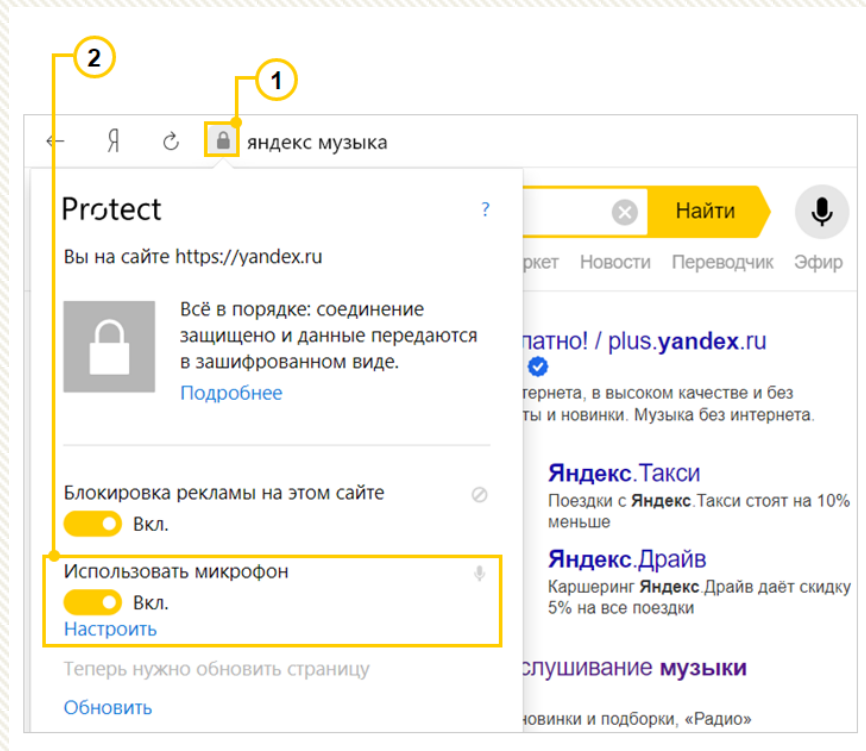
2

1

← Я ↻ яндекс музыка

Protect ?

Вы на сайте https://yandex.ru

Всё в порядке: соединение защищено и данные передаются в зашифрованном виде.

Подробнее

Блокировка рекламы на этом сайте

Вкл.

Использовать микрофон

Вкл.

Настроить

Теперь нужно обновить страницу

Обновить

Найти

ркет Новости Переводчик Эфир

патно! / plus.yandex.ru

тернета, в высоком качестве и без

ты и новинки. Музыка без интернета.

Яндекс.Такси

Поездки с Яндекс.Такси стоят на 10% меньше

Яндекс.Драйв

Каршеринг Яндекс.Драйв даёт скидку 5% на все поездки

слушивание музыки

новинки и подборки, «Радио»